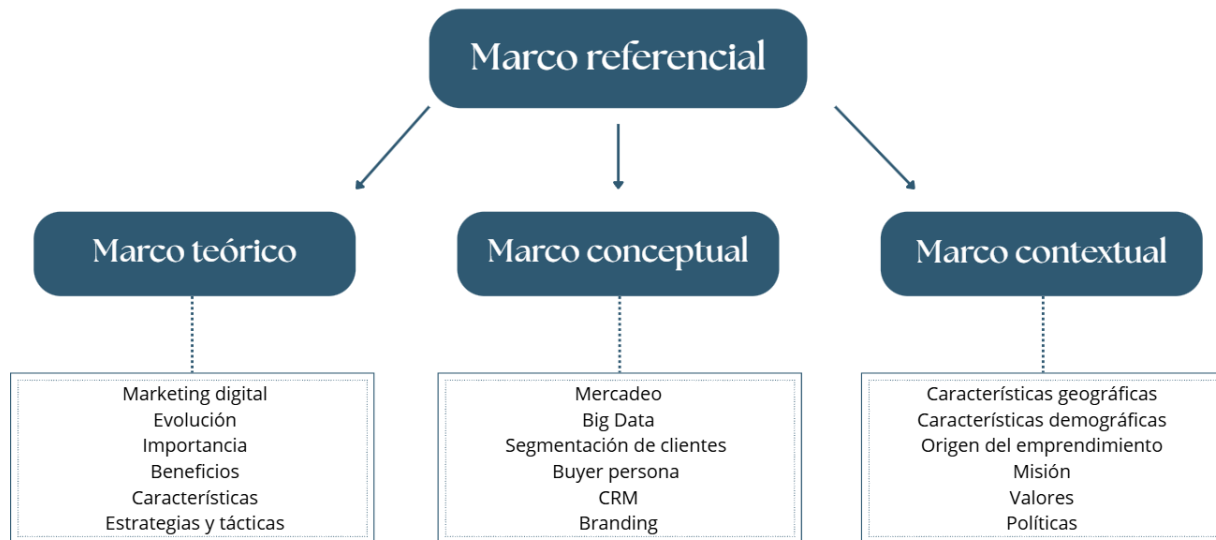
Marco referencial

Marco teórico

Marketing digital
Evolución
Importancia
Beneficios
Características
Estrategias y tácticas

Marco conceptual

Mercadeo
Big Data
Segmentación de clientes
Buyer persona
CRM
Branding

Marco contextual

Características geográficas
Características demográficas
Origen del emprendimiento
Misión
Valores
Políticas